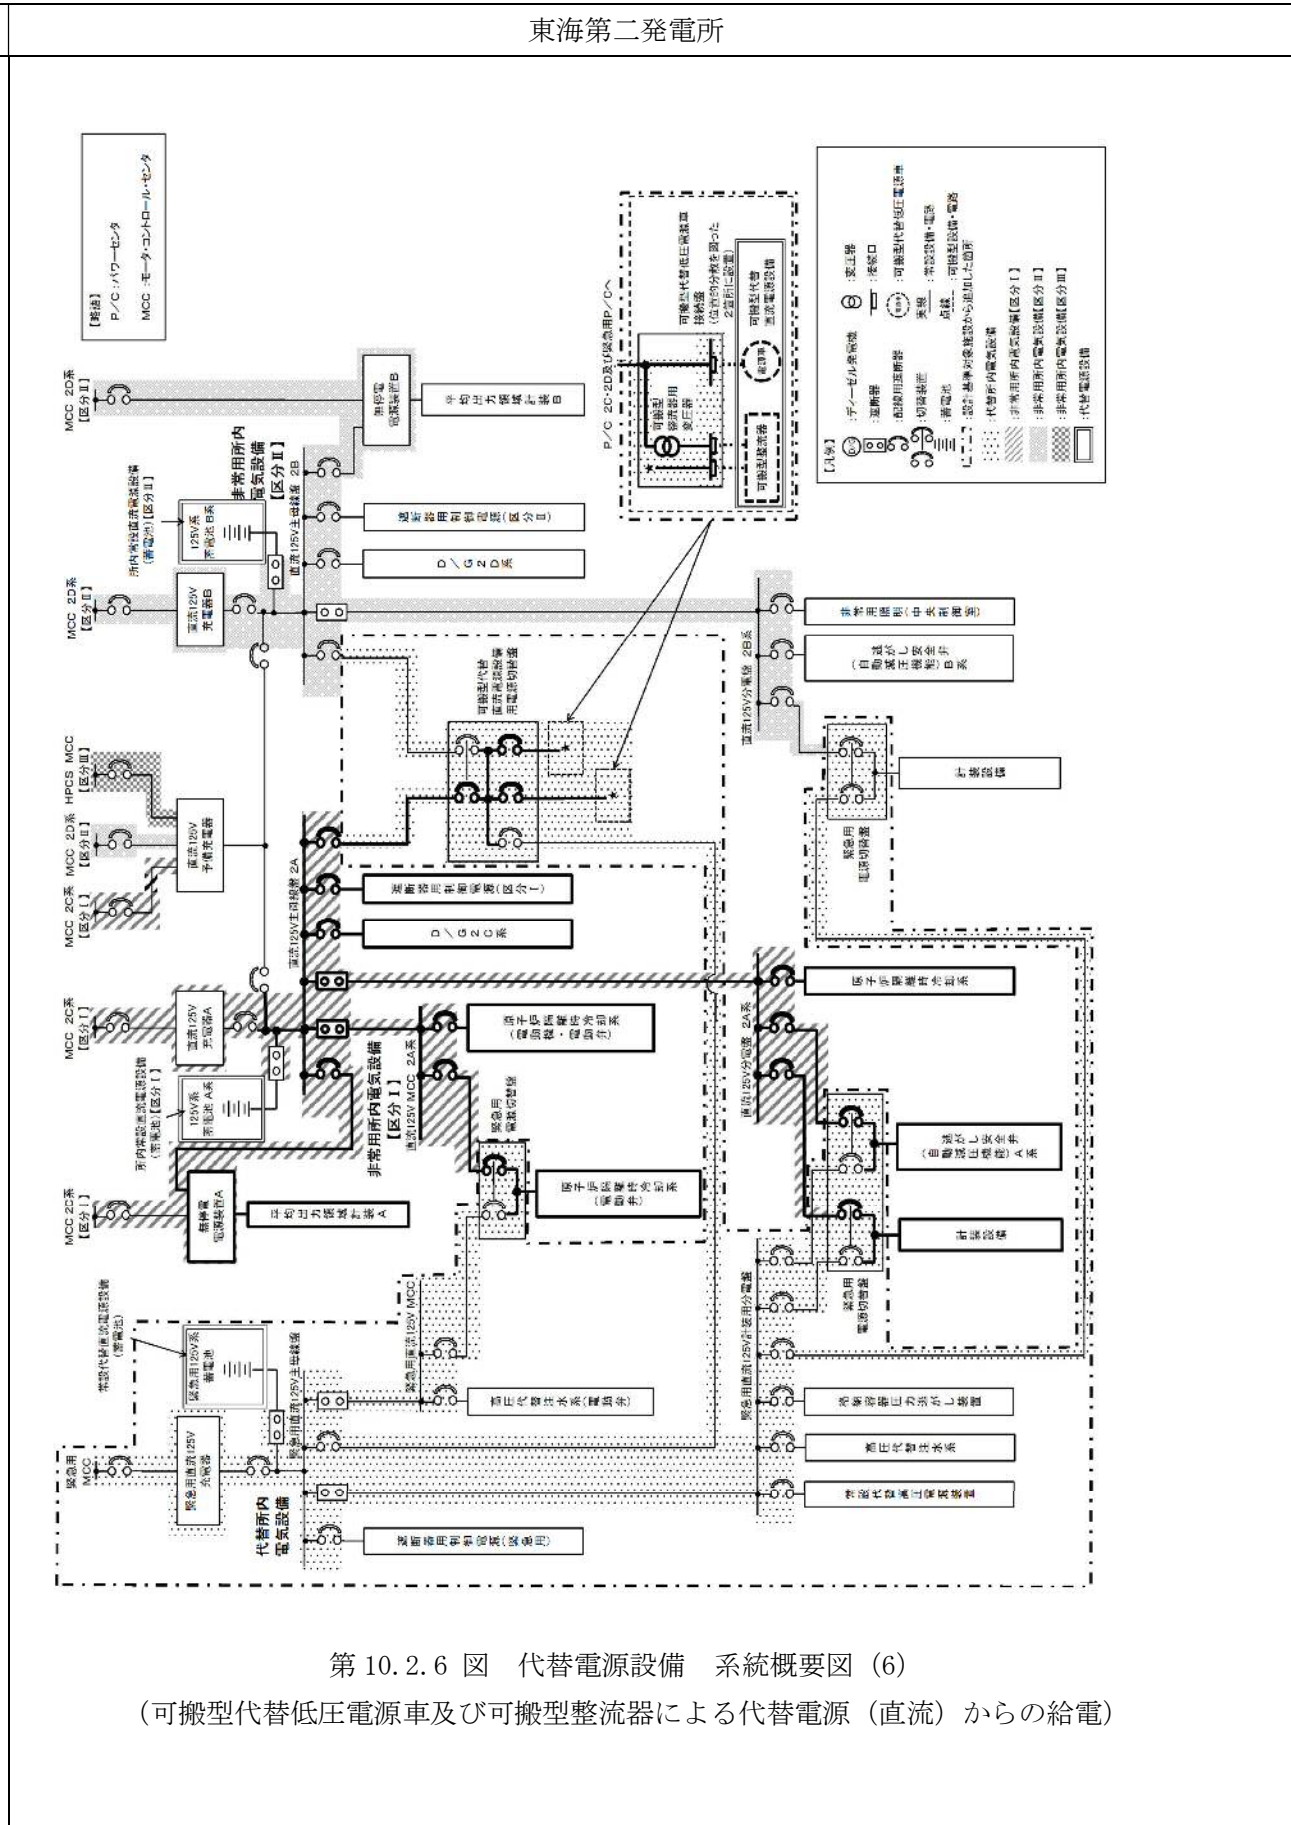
東海第二発電所

【略語】
P/C：パワーセンタ
MCC：モーター・コントロール・センタ

【凡例】
：ディーゼル発電機
：変圧器
：遮断器
：接続口
：配線用遮断器
：可搬型代替低圧電源車
：切替装置
：蓄電池
実線：常設設備・電路
点線：可搬型設備・電路
：設計基準対象施設から追加した箇所
：代替所内電気設備
：非常用所内電気設備［区分Ⅰ］
：非常用所内電気設備［区分Ⅱ］
：非常用所内電気設備［区分Ⅲ］
：代替電源設備

P/C 2C・2D及び緊急用P/Cへ
可搬型代替低圧電源車接続盤（位置的分散を図った2箇所に設置）
可搬型整流器用変圧器
可搬型代替直流電源設備
可搬型整流器

MCC 2D系［区分Ⅱ］
無停電電源装置B
平均出力領域計装B
非常用所内電気設備［区分Ⅱ］
所内常設直流電源設備（蓄電池）［区分Ⅱ］
125V系蓄電池B系
直流125V主母線盤 2B
直流125V充電器B
運転監視用制御電源（区分Ⅱ）
D/G 2D系
非常用照明（中央制御室）
逃がし安全弁（自動減圧機能）B系
直流125V分電盤 2B系
可搬型代替直流電源設備用電源切替盤
計装設備
緊急用電源切替盤

HPCS MCC［区分Ⅲ］
MCC 2D系［区分Ⅱ］
MCC 2C系［区分Ⅰ］
直流125V予備充電器
直流125V主母線盤 2A
運転監視用制御電源（区分Ⅰ）
D/G 2C系
原子炉隔離時冷却系
MCC 2C系［区分Ⅰ］
直流125V充電器A
原子炉隔離時冷却系（電動機・電動弁）
直流125V分電盤 2A系
所内常設直流電源設備（蓄電池）［区分Ⅰ］
125V系蓄電池A系
非常用所内電気設備［区分Ⅰ］
直流125V MCC 2A系
緊急用電源切替盤
原子炉隔離時冷却系（電動弁）
逃がし安全弁（自動減圧機能）A系
MCC 2C系［区分Ⅰ］
無停電電源装置A
平均出力領域計装A
計装設備
緊急用電源切替盤

常設代替直流電源設備（蓄電池）
緊急用125V系蓄電池
緊急用直流125V MCC
緊急用直流125V主母線盤
高圧代替注水系（電動弁）
緊急用直流125V計装用分電盤
格納容器圧力逃がし装置
高圧代替注水系
緊急用MCC
緊急用直流125V充電器
代替所内電気設備
常設代替高圧電源装置
運転監視用制御電源（緊急用）

第 10.2.6 図　代替電源設備　系統概要図 (6)
（可搬型代替低圧電源車及び可搬型整流器による代替電源（直流）からの給電）